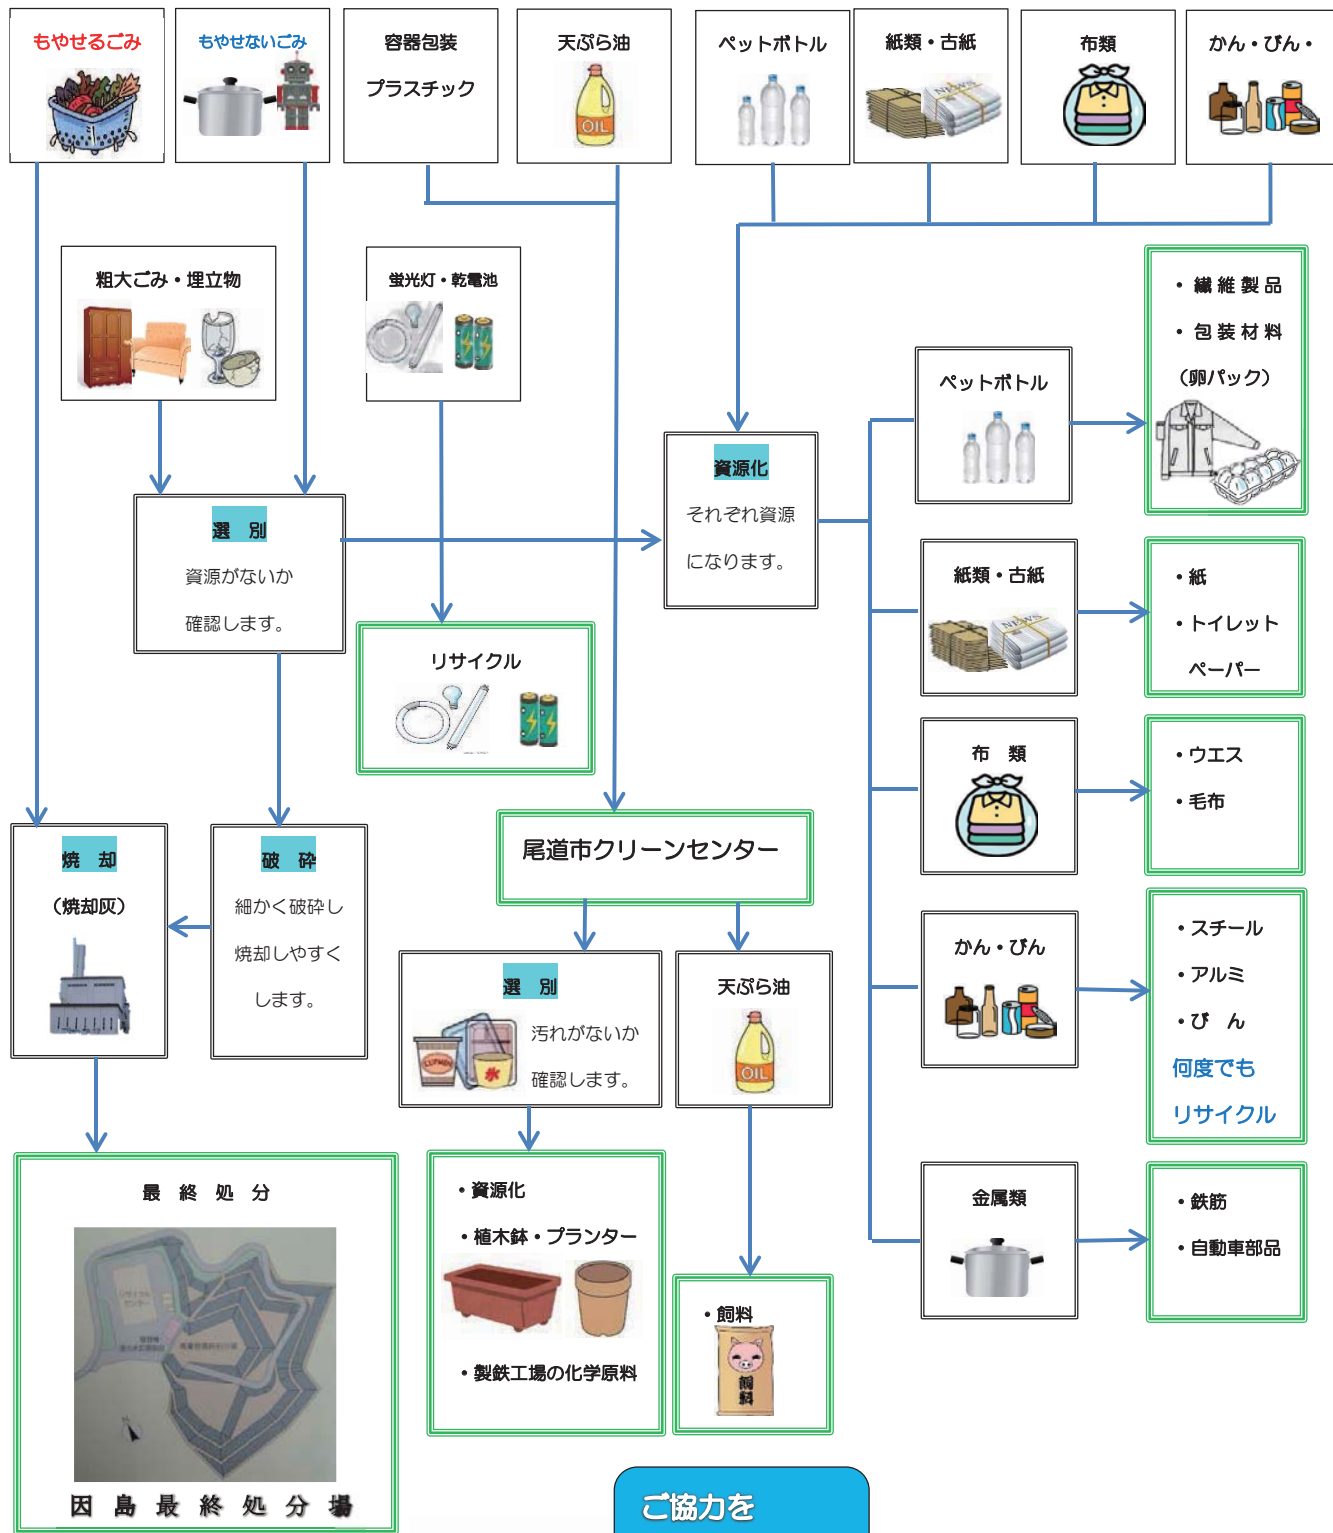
もやせるごみ

もやせないごみ

容器包装

プラスチック

天ぷら油

OIL

ペットボトル

紙類・古紙

布類

かん・びん・

粗大ごみ・埋立物

蛍光灯・乾電池

・繊維製品

・包装材料

（卵パック）

ペットボトル

資源化

それぞれ資源

になります。

選　別

資源がないか

確認します。

紙類・古紙

・紙

・トイレット

ペーパー

リサイクル

布　類

・ウエス

・毛布

焼　却

（焼却灰）

破　砕

細かく破砕し

焼却しやすく

します。

尾道市クリーンセンター

かん・びん

・スチール

・アルミ

・び　ん

何度でも

リサイクル

選　別

汚れがないか

確認します。

天ぷら油

OIL

最　終　処　分

因　島　最　終　処　分　場

・資源化

・植木鉢・プランター

・製鉄工場の化学原料

・飼料

飼料

金属類

・鉄筋

・自動車部品

ご協力を